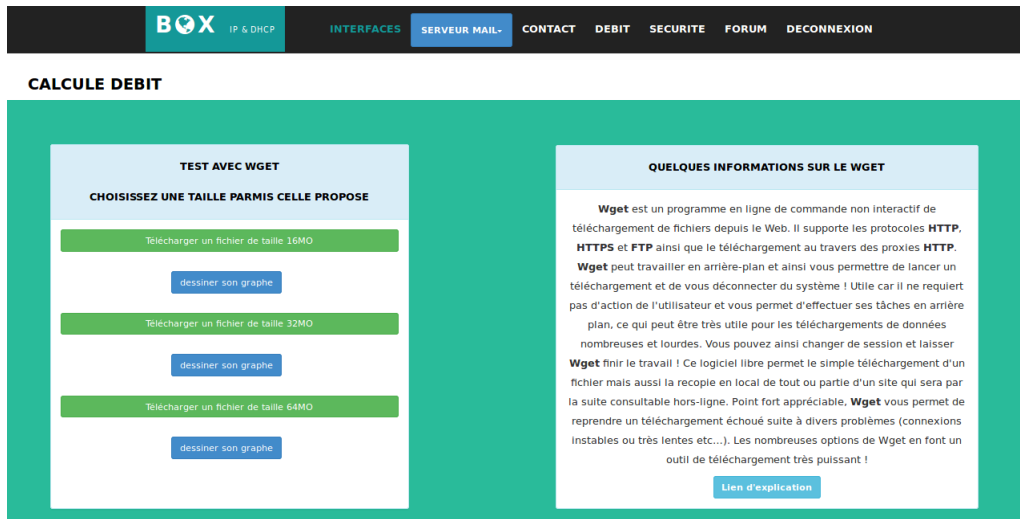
B🌍X IP & DHCP

INTERFACES SERVEUR MAIL- CONTACT DEBIT SECURITE FORUM DECONNEXION

CALCULE DEBIT

TEST AVEC WGET

CHOISISSEZ UNE TAILLE PARMIS CELLE PROPOSE

Télécharger un fichier de taille 16MO

dessiner son graphe

Télécharger un fichier de taille 32MO

dessiner son graphe

Télécharger un fichier de taille 64MO

dessiner son graphe

QUELQUES INFORMATIONS SUR LE WGET

**Wget** est un programme en ligne de commande non interactif de téléchargement de fichiers depuis le Web. Il supporte les protocoles **HTTP**, **HTTPS** et **FTP** ainsi que le téléchargement au travers des proxies **HTTP**. **Wget** peut travailler en arrière-plan et ainsi vous permettre de lancer un téléchargement et de vous déconnecter du système ! Utile car il ne requiert pas d'action de l'utilisateur et vous permet d'effectuer ses tâches en arrière plan, ce qui peut être très utile pour les téléchargements de données nombreuses et lourdes. Vous pouvez ainsi changer de session et laisser **Wget** finir le travail ! Ce logiciel libre permet le simple téléchargement d'un fichier mais aussi la recopie en local de tout ou partie d'un site qui sera par la suite consultable hors-ligne. Point fort appréciable, **Wget** vous permet de reprendre un téléchargement échoué suite à divers problèmes (connexions instables ou très lentes etc...). Les nombreuses options de Wget en font un outil de téléchargement très puissant !

Lien d'explication